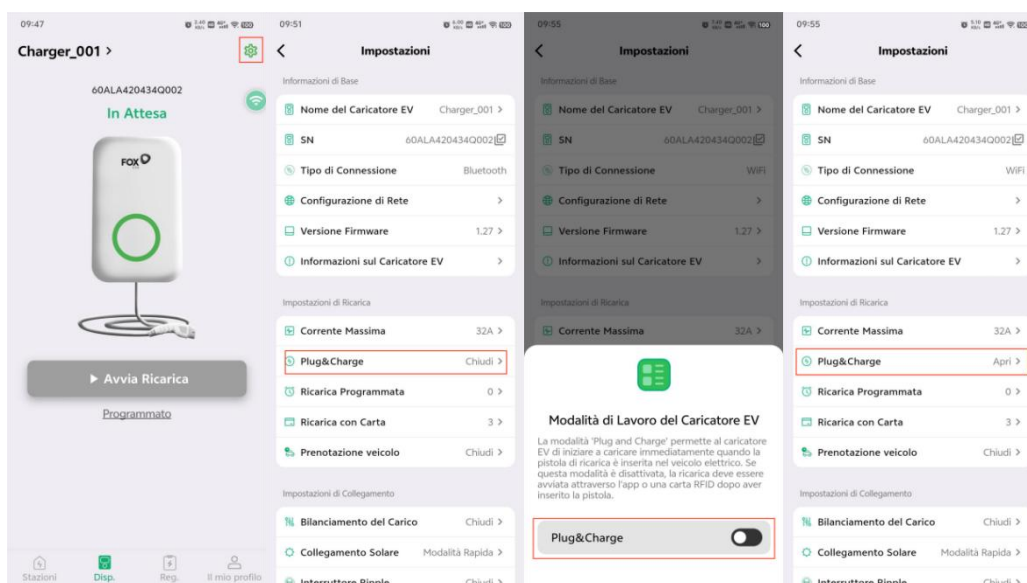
09:47

Charger_001 >

60ALA420434Q002

In Attesa

FOX

▶ Avvia Ricarica

Programmato

Stazioni Disp. Reg. Il mio profilo

09:51

Impostazioni

Informazioni di Base

Nome del Caricatore EV Charger_001 >

SN 60ALA420434Q002

Tipo di Connessione Bluetooth

Configurazione di Rete >

Versione Firmware 1.27 >

Informazioni sul Caricatore EV >

Impostazioni di Ricarica

Corrente Massima 32A >

Plug&Charge Chiudi >

Ricarica Programmata 0 >

Ricarica con Carta 3 >

Prenotazione veicolo Chiudi >

Impostazioni di Collegamento

Bilanciamento del Carico Chiudi >

Collegamento Solare Modalità Rapida >

Interruttore Ripple Chiudi >

09:55

Impostazioni

Informazioni di Base

Nome del Caricatore EV Charger_001 >

SN 60ALA420434Q002

Tipo di Connessione WiFi

Configurazione di Rete >

Versione Firmware 1.27 >

Informazioni sul Caricatore EV >

Impostazioni di Ricarica

Corrente Massima 32A >

Modalità di Lavoro del Caricatore EV

La modalità 'Plug and Charge' permette al caricatore EV di iniziare a caricare immediatamente quando la pistola di ricarica è inserita nel veicolo elettrico. Se questa modalità è disattivata, la ricarica deve essere avviata attraverso l'app o una carta RFID dopo aver inserito la pistola.

Plug&Charge

09:55

Impostazioni

Informazioni di Base

Nome del Caricatore EV Charger_001 >

SN 60ALA420434Q002

Tipo di Connessione WiFi

Configurazione di Rete >

Versione Firmware 1.27 >

Informazioni sul Caricatore EV >

Impostazioni di Ricarica

Corrente Massima 32A >

Plug&Charge Apri >

Ricarica Programmata 0 >

Ricarica con Carta 3 >

Prenotazione veicolo Chiudi >

Impostazioni di Collegamento

Bilanciamento del Carico Chiudi >

Collegamento Solare Modalità Rapida >

Interruttore Ripple Chiudi >